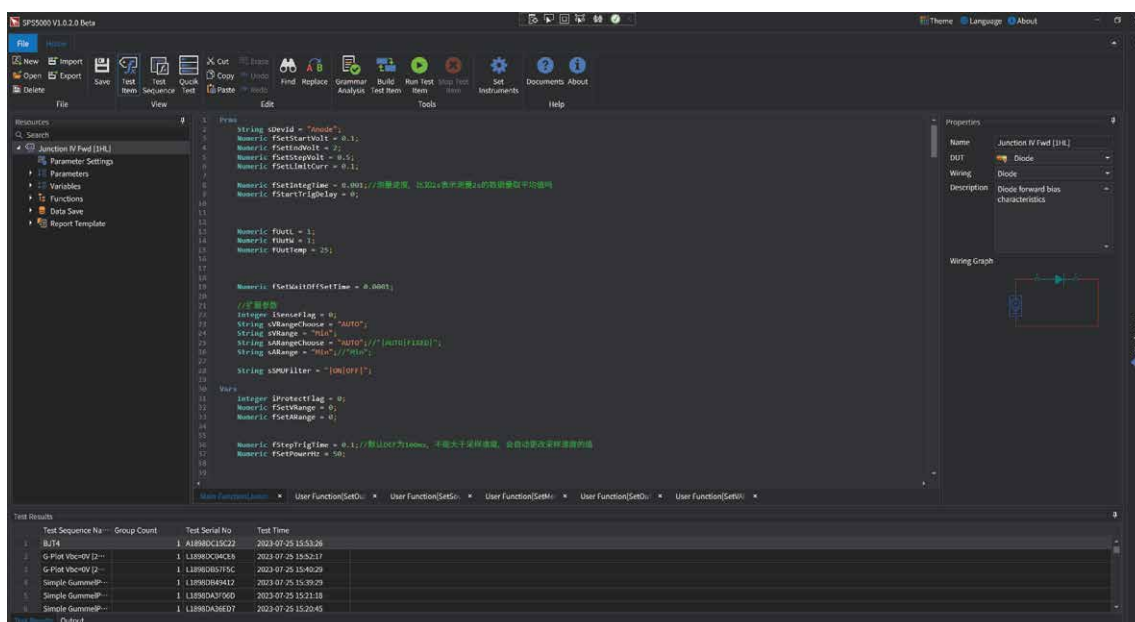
SPS5000 V1.0.2.0 Beta

Theme Language About

File Home

New Import Open Export Delete Save
File

Test Item Test Sequence Quick Test
View

Cut Erase Copy Undo Paste Redo
Edit

Find Replace Grammar Analysis Build Test Item Run Test Item Stop Test Item Set Instruments
Tools

Documents About
Help

Resources
Search
Junction IV Fwd [1HL]
Parameter Settings
Parameters
Variables
Functions
Data Save
Report Template

1 Pres
2 String sDevId = "Anode";
3 Numeric fSetStartVolt = 0.1;
4 Numeric fSetEndVolt = 2;
5 Numeric fSetStepVolt = 0.5;
6 Numeric fSetLimitCurr = 0.1;
7
8 Numeric fSetIntegTime = 0.001;//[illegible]
9 Numeric fStartTrigDelay = 0;
10
11
12
13 Numeric fDutL = 1;
14 Numeric fDutW = 1;
15 Numeric fDutTemp = 25;
16
17
18
19 Numeric fSetWaitOffSetTime = 0.0001;
20
21 //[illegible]
22 Integer iSenseFlag = 0;
23 String sVRangeChoose = "AUTO";
24 String sVRange = "Min";
25 String sARangeChoose = "AUTO";//"[AUTO|FIXED]";
26 String sARange = "Min";//"Min";
27
28 String sSMUFilter = "[ON|OFF]";
29
30 Vars
31 Integer iProtectFlag = 0;
32 Numeric fSetVRange = 0;
33 Numeric fSetARange = 0;
34
35
36 Numeric fStepTrigTime = 0.1;//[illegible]
37 Numeric fSetPowerHz = 50;
38
39

Main Function(Junct × User Function(SetOu × User Function(SetSo × User Function(SetMe × User Function(SetOu × User Function(SetWa ×

Properties
Name Junction IV Fwd [1HL]
DUT Diode
Wiring Diode
Description Diode forward bias characteristics
Wiring Graph

Test Results

| | Test Sequence Na… | Group Count | Test Serial No | Test Time |
|---|---|---|---|---|
| 1 | BJT4 | 1 | A1898DC15C22 | 2023-07-25 15:53:26 |
| 2 | G-Plot Vbc=0V (2… | 1 | L1898DC04CE6 | 2023-07-25 15:52:17 |
| 3 | G-Plot Vbc=0V (2… | 1 | L1898DB57F5C | 2023-07-25 15:40:29 |
| 4 | Simple GummelP… | 1 | L1898DB49412 | 2023-07-25 15:39:29 |
| 5 | Simple GummelP… | 1 | L1898DA3F06D | 2023-07-25 15:21:18 |
| 6 | Simple GummelP… | 1 | L1898DA36ED7 | 2023-07-25 15:20:45 |

Test Results Output